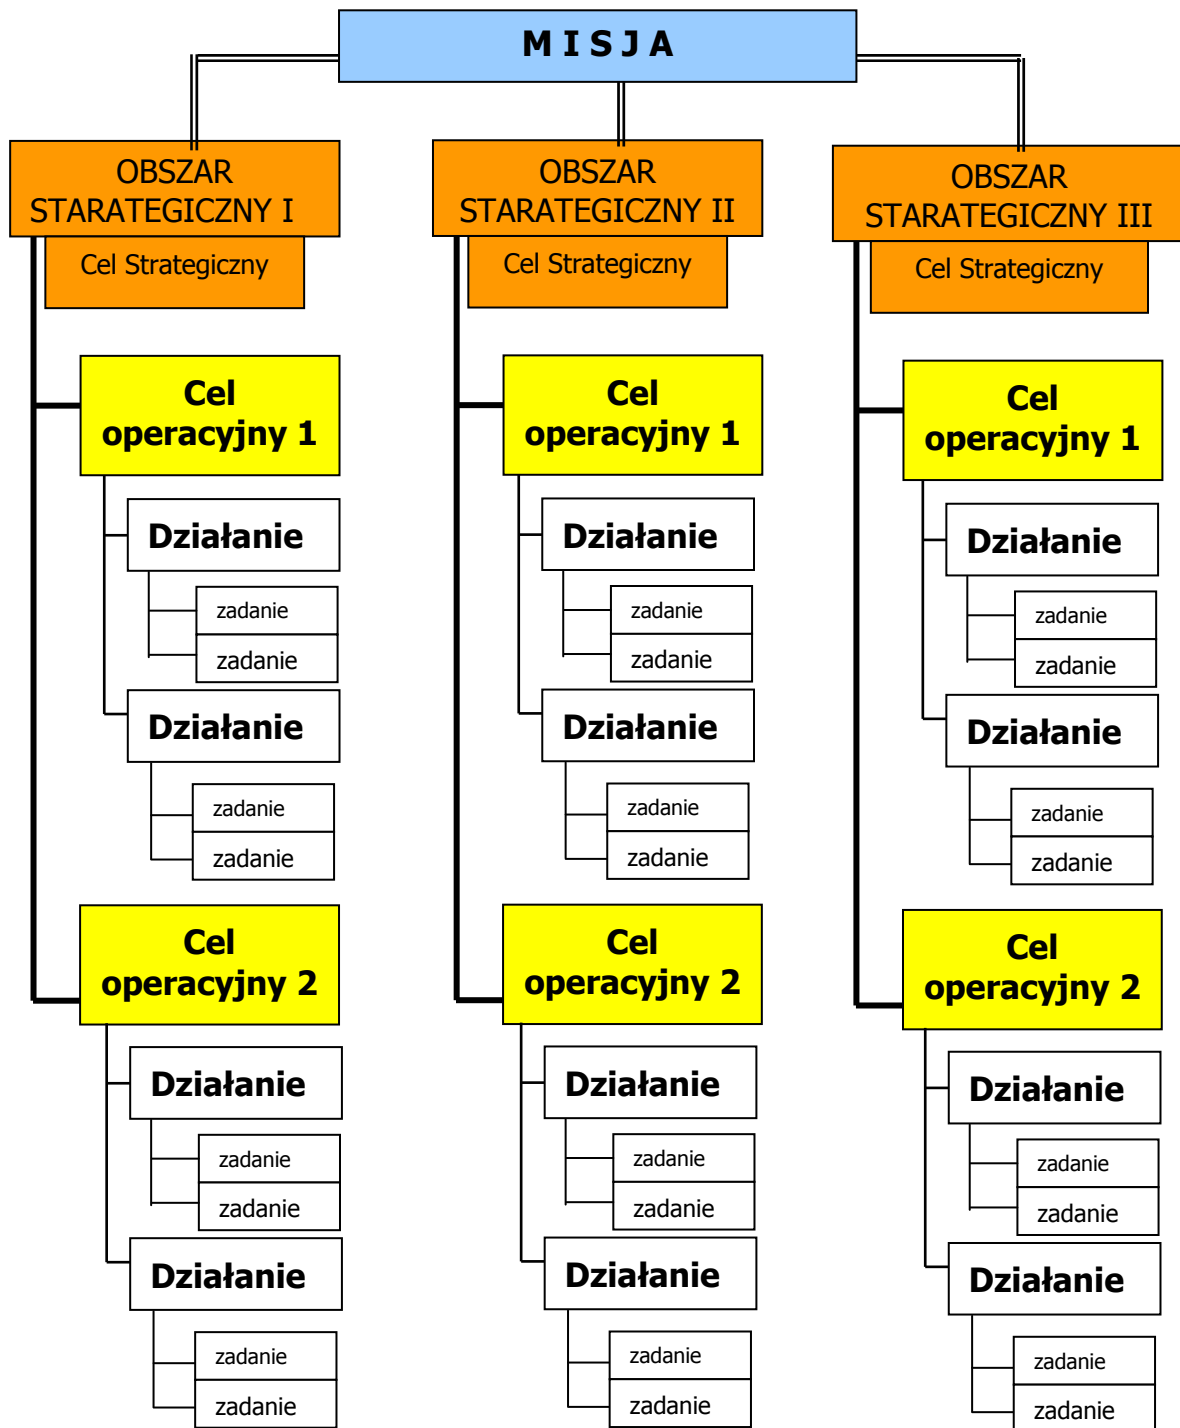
M I S J A

OBSZAR STARATEGICZNY I

Cel Strategiczny

Cel operacyjny 1

Działanie

zadanie

zadanie

Działanie

zadanie

zadanie

Cel operacyjny 2

Działanie

zadanie

zadanie

Działanie

zadanie

zadanie

OBSZAR STARATEGICZNY II

Cel Strategiczny

Cel operacyjny 1

Działanie

zadanie

zadanie

Działanie

zadanie

zadanie

Cel operacyjny 2

Działanie

zadanie

zadanie

Działanie

zadanie

zadanie

OBSZAR STARATEGICZNY III

Cel Strategiczny

Cel operacyjny 1

Działanie

zadanie

zadanie

Działanie

zadanie

zadanie

Cel operacyjny 2

Działanie

zadanie

zadanie

Działanie

zadanie

zadanie